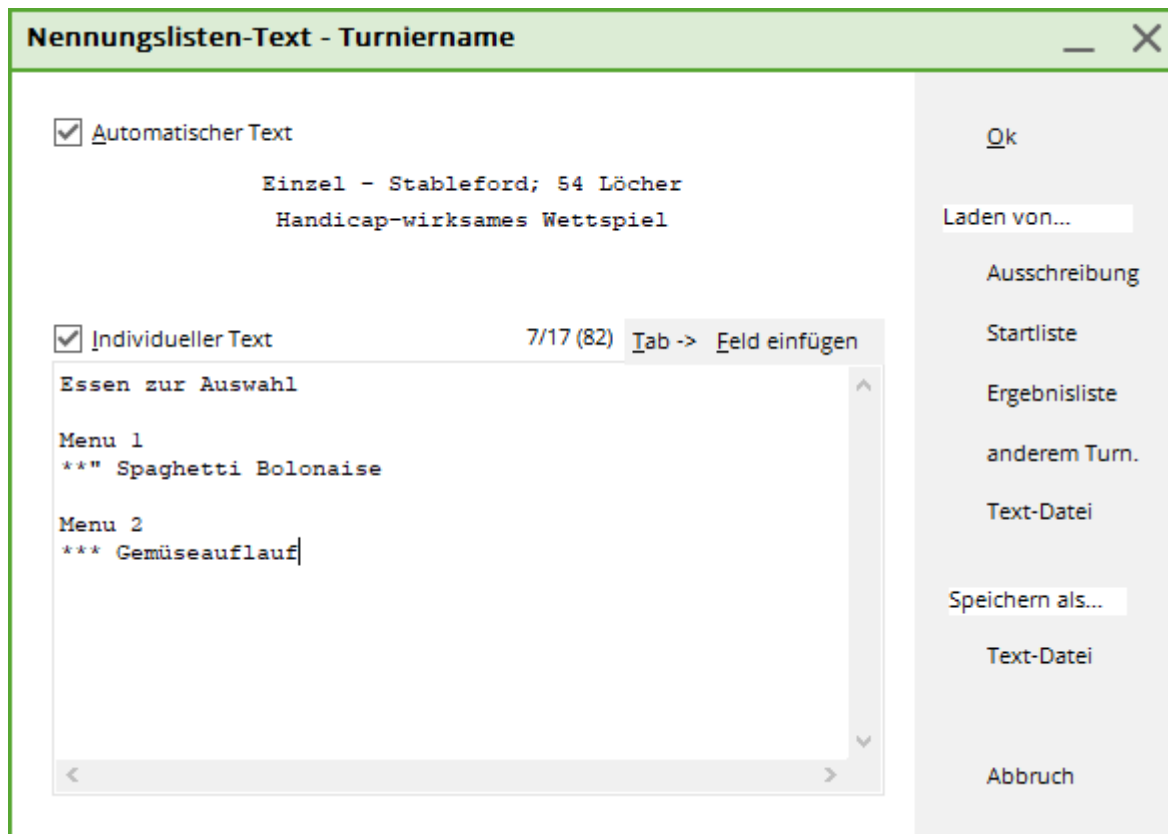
Nennungslisten-Text - Turniername

Automatischer Text

Einzel - Stableford; 54 Löcher
Handicap-wirksames Wettspiel

Individueller Text

7/17 (82) Tab -> Feld einfügen

Essen zur Auswahl

Menu 1
**" Spaghetti Bolonaise

Menu 2
*** Gemüseauflauf

Ok

Laden von...

Ausschreibung

Startliste

Ergebnisliste

anderem Turn.

Text-Datei

Speichern als...

Text-Datei

Abbruch